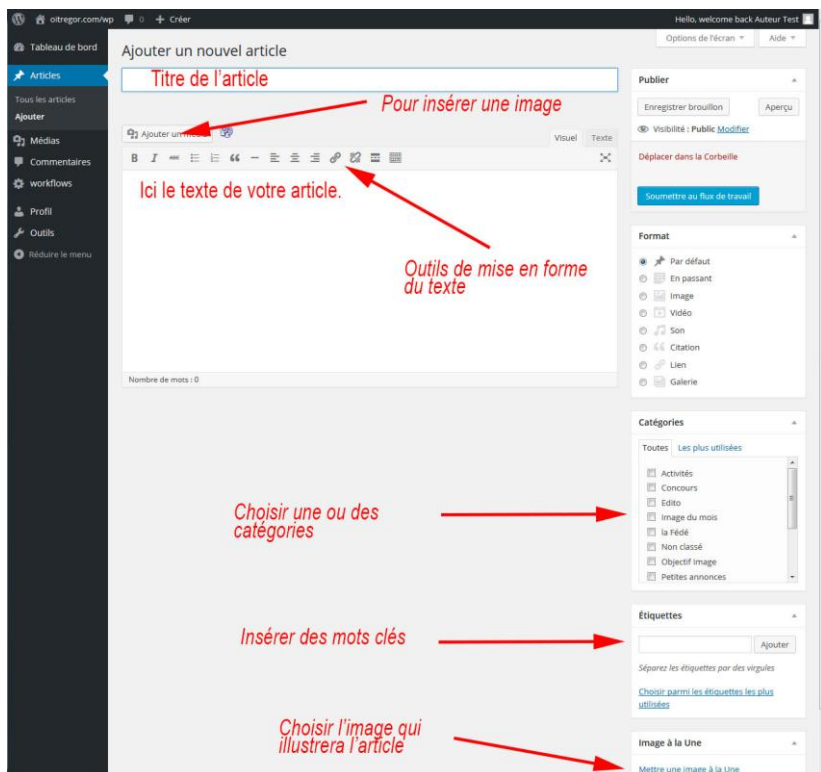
oitregor.com/wp 0 + Créer

Hello, welcome back Auteur Test

Tableau de bord
Articles
Tous les articles
Ajouter
Médias
Commentaires
workflows
Profil
Outils
Réduire le menu

Ajouter un nouvel article

Options de l'écran ▾ Aide ▾

Titre de l'article

Pour insérer une image

Ajouter un média

Visuel Texte

B I

Ici le texte de votre article.

Outils de mise en forme du texte

Nombre de mots : 0

Publier

Enregistrer brouillon Aperçu

Visibilité : Public Modifier

Déplacer dans la Corbeille

Soumettre au flux de travail

Format

Par défaut
En passant
Image
Vidéo
Son
Citation
Lien
Galerie

Catégories

Toutes Les plus utilisées

Activités
Concours
Edito
Image du mois
la Fédé
Non classé
Objectif image
Petites annonces

Choisir une ou des catégories

Étiquettes

Ajouter

Séparez les étiquettes par des virgules

Choisir parmi les étiquettes les plus utilisées

Insérer des mots clés

Choisir l'image qui illustrera l'article

Image à la Une

Mettre une image à la Une